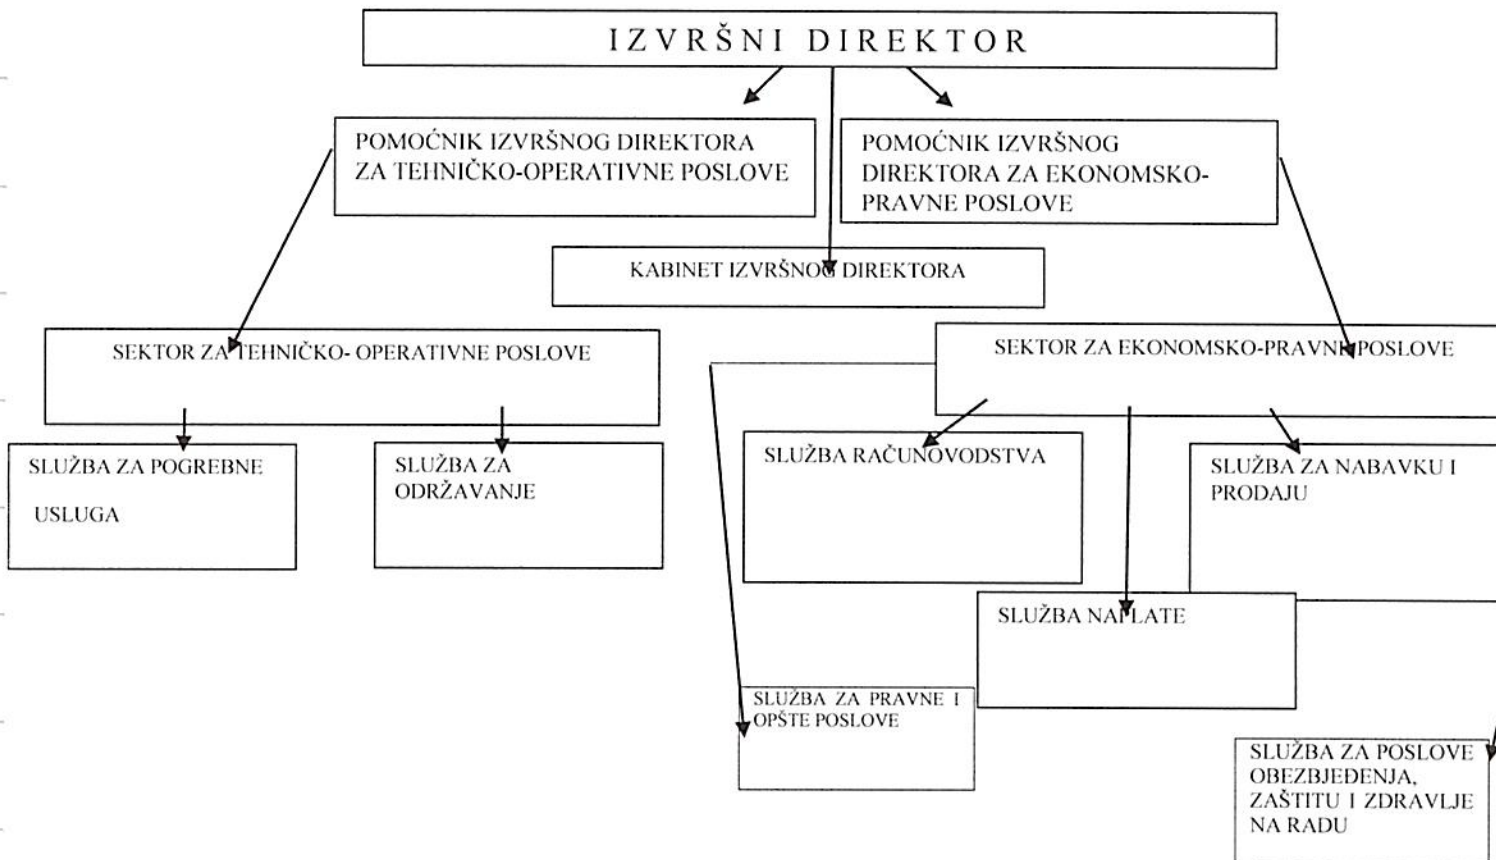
IZVRŠNI DIREKTOR

POMOĆNIK IZVRŠNOG DIREKTORA ZA TEHNIČKO-OPERATIVNE POSLOVE

POMOĆNIK IZVRŠNOG DIREKTORA ZA EKONOMSKO-PRAVNE POSLOVE

KABINET IZVRŠNOG DIREKTORA

SEKTOR ZA TEHNIČKO- OPERATIVNE POSLOVE

SEKTOR ZA EKONOMSKO-PRAVNE POSLOVE

SLUŽBA ZA POGREBNE

USLUGA

SLUŽBA ZA ODRŽAVANJE

SLUŽBA RAČUNOVODSTVA

SLUŽBA ZA NABAVKU I PRODAJU

SLUŽBA NAPLATE

SLUŽBA ZA PRAVNE I OPŠTE POSLOVE

SLUŽBA ZA POSLOVE OBEZBJEĐENJA, ZAŠTITU I ZDRAVLJE NA RADU